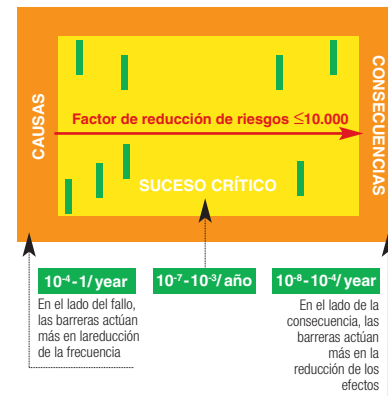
CAUSAS

CONSECUENCIAS

Factor de reducción de riesgos $\leq$10.000

SUCESO CRÍTICO

$10^{-4}$-1/year

En el lado del fallo, las barreras actúan más en lareducción de la frecuencia

$10^{-7}$-$10^{-3}$/año

$10^{-8}$-$10^{-4}$/year

En el lado de la consecuencia, las barreras actúan más en la reducción de los efectos